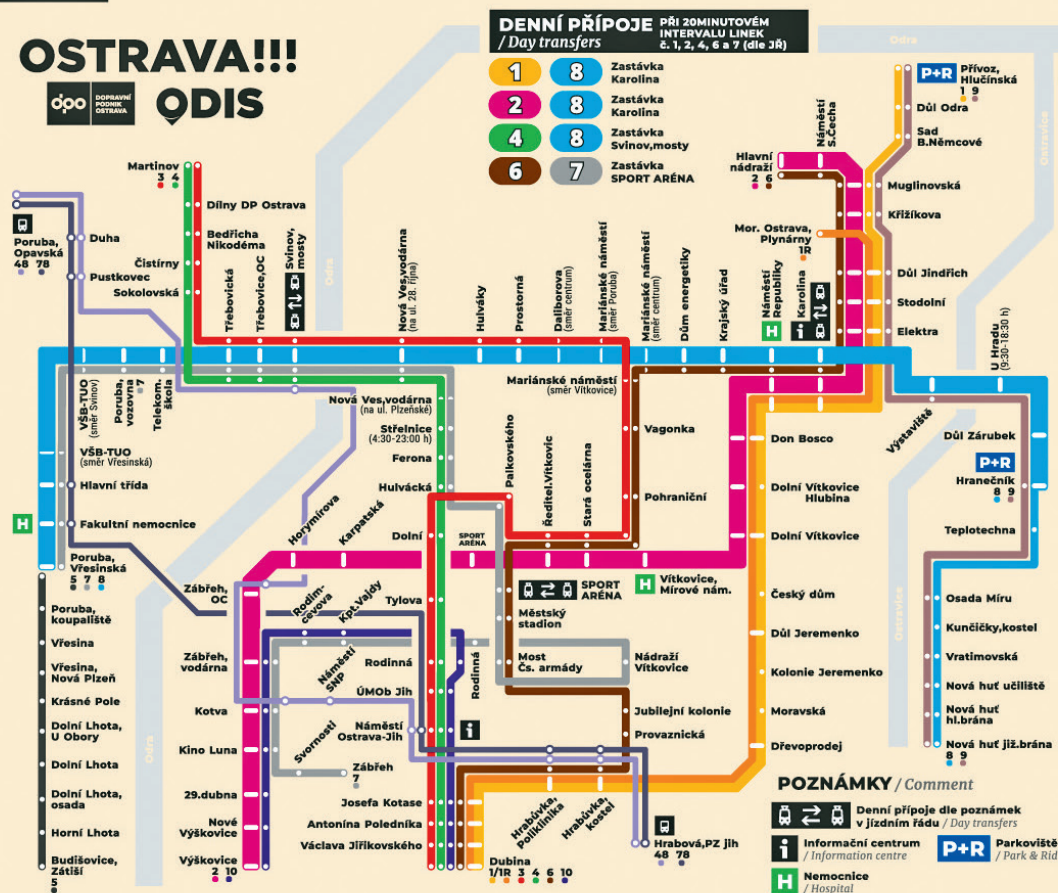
OSTRAVA!!!

DOPRAVNÍ PODNIK OSTRAVA

ODIS

DENNÍ PŘÍPOJE / Day transfers PŘI 20MINUTOVÉM INTERVALU LINEK č. 1, 2, 4, 6 a 7 (dle JŘ)

1 8 Zastávka Karolina
2 8 Zastávka Karolina
4 8 Zastávka Svinov,mosty
6 7 Zastávka SPORT ARÉNA

Odra

P+R Přívoz, Hlučínská 1 9
Důl Odra
Sad B.Němcové
Náměstí S.Čecha
Hlavní nádraží 2 6
Muglinovská
Křižíkova
Mor. Ostrava, Plynárny 1R
Důl Jindřich
Stodolní
Elektra

Martinov 3 4
Dílny DP Ostrava
Bedřicha Nikodéma
Čistírny
Sokolovská
Poruba, Opavská 48 78
Duha
Pustkovec
Třebovická
Třebovice,OC
Svinov, mosty
Nová Ves,vodárna (na ul. 28. října)
Hulváky
Prostorná
Dalíborova (směr centrum)
Mariánské náměstí (směr Poruba)
Mariánské náměstí (směr centrum)
Dům energetiky
Krajský úřad
Náměstí Republiky
Karolina
U Hradu (9:30-18:30 h)

VŠB-TUO (směr Svinov)
Poruba, vozovna 7
Telekom. škola
VŠB-TUO (směr Vřesinská)
Hlavní třída
Fakultní nemocnice
Poruba, Vřesinská 5 7 8
Nová Ves,vodárna (na ul. Plzeňské)
Střelnice (4:30-23:00 h)
Ferona
Hulvácká
Mariánské náměstí (směr Vítkovice)
Vagonka
Palkovského
Ředitel.Vítkovic
Stará ocelárna
Pohraniční
Don Bosco
Dolní Vítkovice Hlubina
Dolní Vítkovice
Výstaviště
Důl Zárubek
P+R Hraněčník 8 9
Teplotechna
Horymírova
Karpatská
Dolní
SPORT ARÉNA
Vítkovice, Mírové nám.
Zábřeh, OC
Rodimcevova
Kpt.Vajdy
Tylova
Městský stadion
SPORT ARÉNA
Český dům
Důl Jeremenko
Kolonie Jeremenko
Moravská
Dřevoprodej
Zábřeh, vodárna
Náměstí SNP
Rodinná
ÚMOb Jih
Rodinná
Most Čs. armády
Nádraží Vítkovice
Jubilejní kolonie
Provaznická
Kotva
Kino Luna
Svornosti
Náměstí Ostrava-Jih
Zábřeh 7
29.dubna
Josefa Kotase
Nové Výškovice
Antonína Poledníka
Václava Jiříkovského
Výškovice 2 10
Dubina 1/1R 3 4 6 10
Hrabůvka, Poliklinika
Hrabůvka, kostel
Hrabová,PZ jih 48 78
Ostravice
Osada Míru
Kunčičky,kostel
Vratimovská
Nová huť učiliště
Nová huť hl.brána
Nová huť již.brána
Poruba, koupaliště
Vřesina
Vřesina, Nová Plzeň
Krásné Pole
Dolní Lhota, U Obory
Dolní Lhota
Dolní Lhota, osada
Horní Lhota
Budišovice, Zátiší 5
Odra

POZNÁMKY / Comment
Denní přípoje dle poznámek v jízdním řádu / Day transfers
Informační centrum / Information centre
P+R Parkoviště / Park & Rid
Nemocnice / Hospital